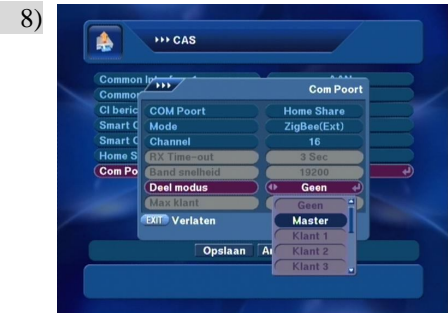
8)

▸▸▸ CAS

Common Int
Common
CI beric
Smart C
Smart C
Home S
Com Po

▸▸▸

Com Poort

| | |
|---|---|
| COM Poort | Home Share |
| Mode | ZigBee(Ext) |
| Channel | 16 |
| RX Time-out | 3 Sec |
| Band snelheid | 19200 |
| Deel modus | Geen |
| Max klant | |

EXIT Verlaten

Geen
Master
Klant 1
Klant 2
Klant 3

Opslaan